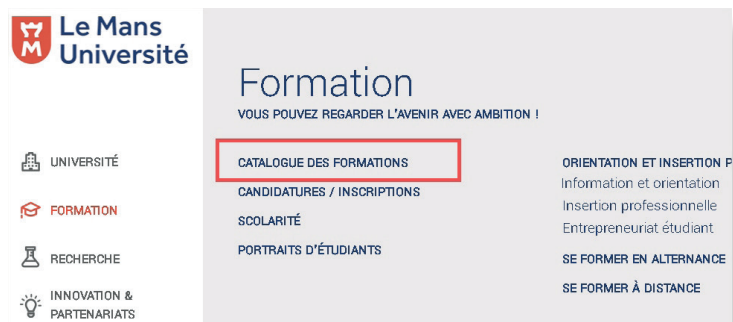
Le Mans Université

UNIVERSITÉ

FORMATION

RECHERCHE

INNOVATION & PARTENARIATS

Formation

VOUS POUVEZ REGARDER L'AVENIR AVEC AMBITION !

CATALOGUE DES FORMATIONS

CANDIDATURES / INSCRIPTIONS

SCOLARITÉ

PORTRAITS D'ÉTUDIANTS

ORIENTATION ET INSERTION P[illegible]

Information et orientation

Insertion professionnelle

Entrepreneuriat étudiant

SE FORMER EN ALTERNANCE

SE FORMER À DISTANCE